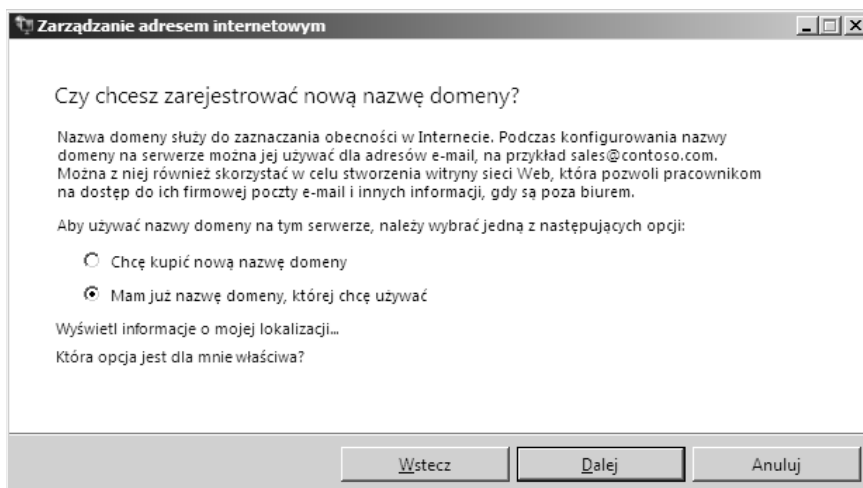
Zarządzanie adresem internetowym

Czy chcesz zarejestrować nową nazwę domeny?

Nazwa domeny służy do zaznaczania obecności w Internecie. Podczas konfigurowania nazwy domeny na serwerze można jej używać dla adresów e-mail, na przykład sales@contoso.com. Można z niej również skorzystać w celu stworzenia witryny sieci Web, która pozwoli pracownikom na dostęp do ich firmowej poczty e-mail i innych informacji, gdy są poza biurem.

Aby używać nazwy domeny na tym serwerze, należy wybrać jedną z następujących opcji:

Chcę kupić nową nazwę domeny

Mam już nazwę domeny, której chcę używać

Wyświetl informacje o mojej lokalizacji...

Która opcja jest dla mnie właściwa?

Wstecz | Dalej | Anuluj